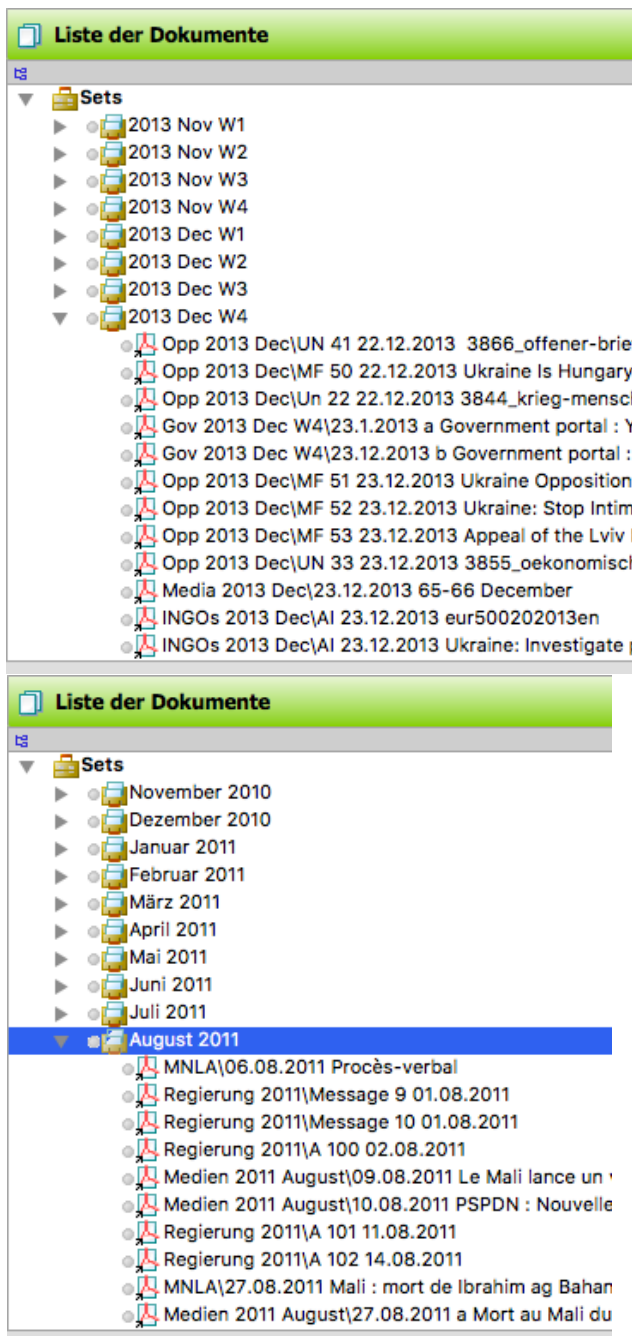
Liste der Dokumente

Sets
2013 Nov W1
2013 Nov W2
2013 Nov W3
2013 Nov W4
2013 Dec W1
2013 Dec W2
2013 Dec W3
2013 Dec W4
Opp 2013 Dec\UN 41 22.12.2013 3866_offener-brie
Opp 2013 Dec\MF 50 22.12.2013 Ukraine Is Hungary
Opp 2013 Dec\Un 22 22.12.2013 3844_krieg-mensch
Gov 2013 Dec W4\23.1.2013 a Government portal : Y
Gov 2013 Dec W4\23.12.2013 b Government portal :
Opp 2013 Dec\MF 51 23.12.2013 Ukraine Opposition
Opp 2013 Dec\MF 52 23.12.2013 Ukraine: Stop Intim
Opp 2013 Dec\MF 53 23.12.2013 Appeal of the Lviv
Opp 2013 Dec\UN 33 23.12.2013 3855_oekonomisch
Media 2013 Dec\23.12.2013 65-66 December
INGOs 2013 Dec\AI 23.12.2013 eur500202013en
INGOs 2013 Dec\AI 23.12.2013 Ukraine: Investigate

Liste der Dokumente

Sets
November 2010
Dezember 2010
Januar 2011
Februar 2011
März 2011
April 2011
Mai 2011
Juni 2011
Juli 2011
August 2011
MNLA\06.08.2011 Procès-verbal
Regierung 2011\Message 9 01.08.2011
Regierung 2011\Message 10 01.08.2011
Regierung 2011\A 100 02.08.2011
Medien 2011 August\09.08.2011 Le Mali lance un
Medien 2011 August\10.08.2011 PSPDN : Nouvelle
Regierung 2011\A 101 11.08.2011
Regierung 2011\A 102 14.08.2011
MNLA\27.08.2011 Mali : mort de Ibrahim ag Bahan
Medien 2011 August\27.08.2011 a Mort au Mali du